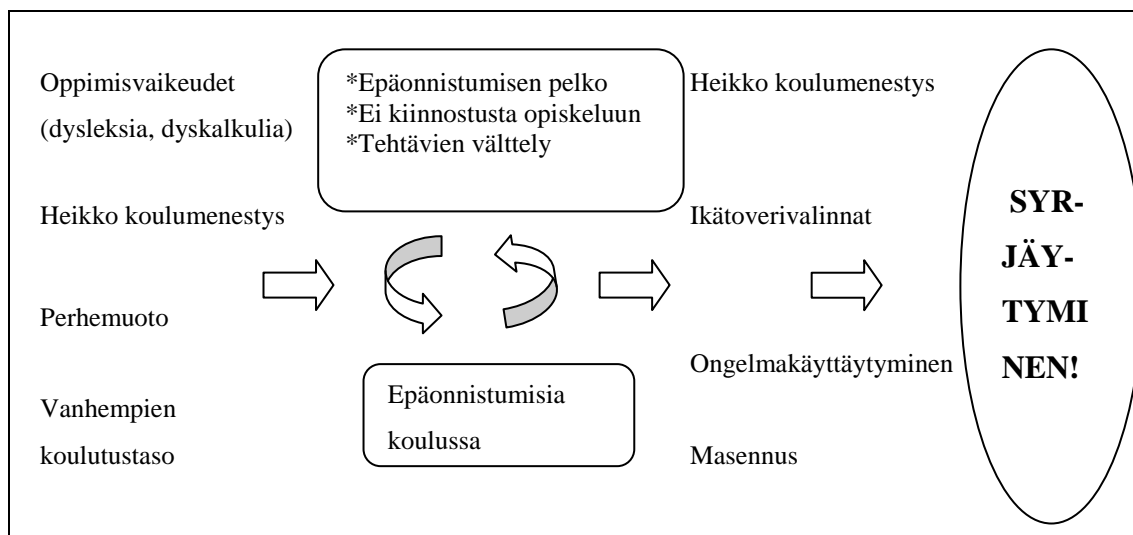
Oppimisvaikeudet
(dysleksia, dyskalkulia)

Heikko koulumenestys

Perhemuoto

Vanhempien
koulutustaso

*Epäonnistumisen pelko
*Ei kiinnostusta opiskeluun
*Tehtävien välttely

Epäonnistumisia
koulussa

Heikko koulumenestys

Ikätoverivalinnat

Ongelmakäyttäytyminen

Masennus

SYR-
JÄY-
TYMI
NEN!